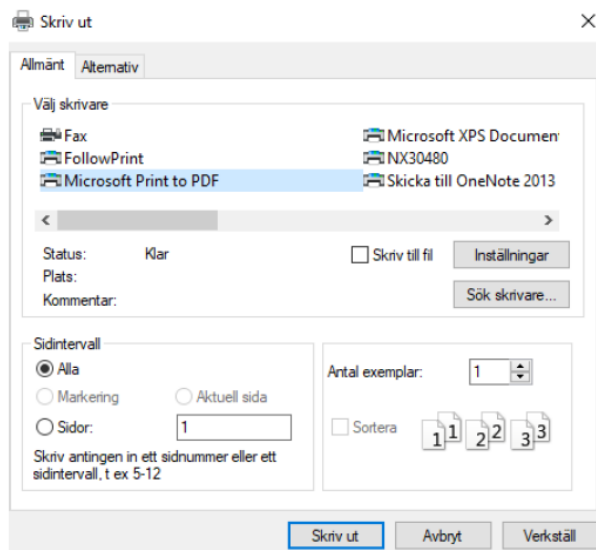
Skriv ut

Allmänt
Alternativ

Välj skrivare

Fax
FollowPrint
Microsoft Print to PDF
Microsoft XPS Documen
NX30480
Skicka till OneNote 2013

Status: Klar
Plats:
Kommentar:

Skriv till fil
Inställningar
Sök skrivare...

Sidintervall
Alla
Markering
Aktuell sida
Sidor: 1
Skriv antingen in ett sidnummer eller ett sidintervall, t ex 5-12

Antal exemplar: 1
Sortera
1 1 2 2 3 3

Skriv ut
Avbryt
Verkställ